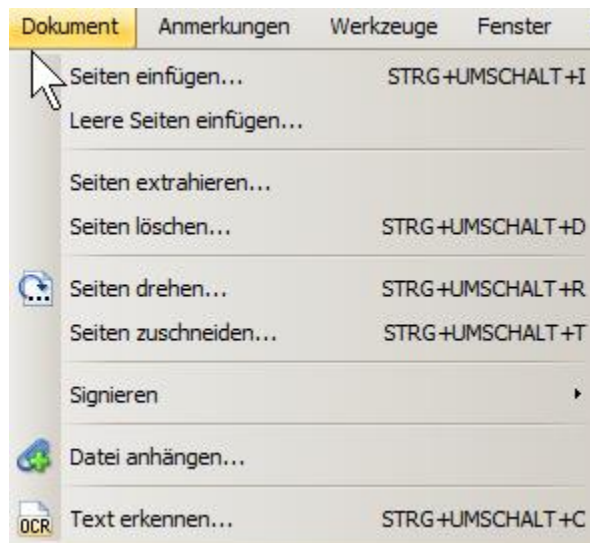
Dokument Anmerkungen Werkzeuge Fenster

Seiten einfügen... STRG+UMSCHALT+I
Leere Seiten einfügen...

Seiten extrahieren...
Seiten löschen... STRG+UMSCHALT+D

Seiten drehen... STRG+UMSCHALT+R
Seiten zuschneiden... STRG+UMSCHALT+T

Signieren

Datei anhängen...

OCR Text erkennen... STRG+UMSCHALT+C